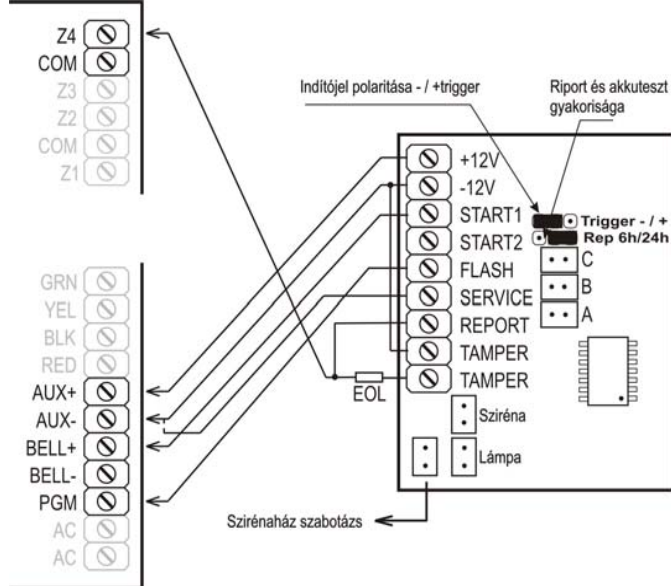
Z4
COM
Z3
Z2
COM
Z1

Indítójel polaritása - / +trigger

Riport és akkuteszt gyakorisága

+12V
-12V
START1
START2
FLASH
SERVICE
REPORT
TAMPER
TAMPER

Trigger - / +
Rep 6h/24h
C
B
A

GRN
YEL
BLK
RED
AUX+
AUX-
BELL+
BELL-
PGM
AC
AC

EOL

Sziréna
Lámpa

Szirénaház szabotázs